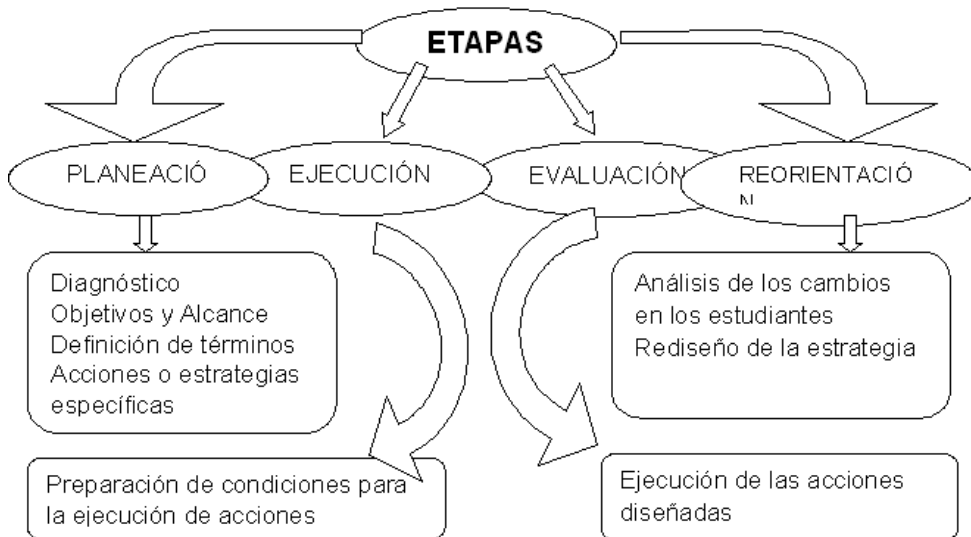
ETAPAS

PLANEACIÓ

EJECUCIÓN

EVALUACIÓN

REORIENTACIÓ N

Diagnóstico
Objetivos y Alcance
Definición de términos
Acciones o estrategias específicas

Análisis de los cambios en los estudiantes
Rediseño de la estrategia

Preparación de condiciones para la ejecución de acciones

Ejecución de las acciones diseñadas